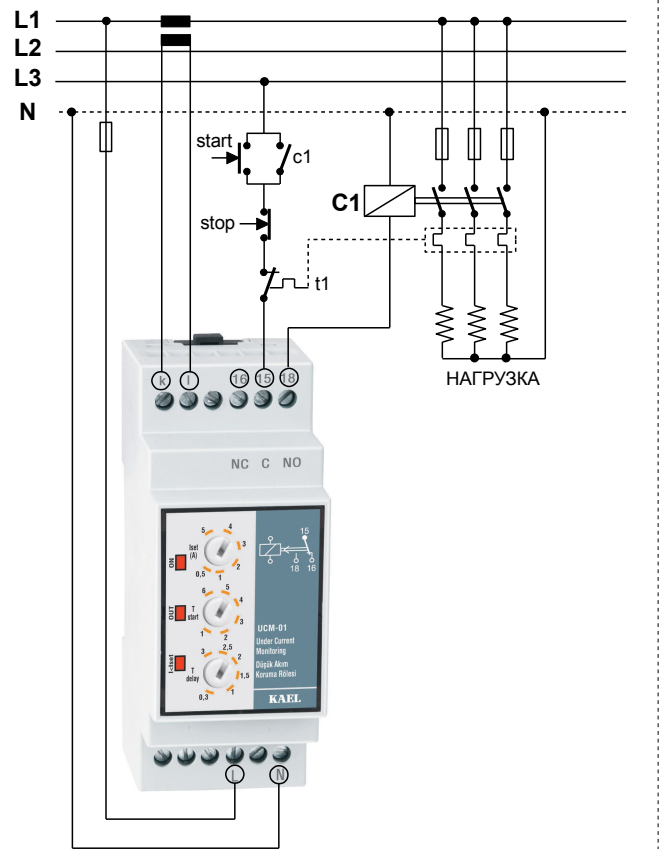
L1
L2
L3
N
start
c1
stop
C1
t1
НАГРУЗКА
k
l
16
15
18
NC C NO
15
18 16
5 4
Iset (A) 3
ON 2
0,5 1
6 5
4
OUT T start 3
1 2
3 2,5
I<tset 2
T delay 1,5
0,3 1
UCM-01
Under Current Monitoring
Düşük Akım Koruma Rölesi
KAEL
L
N